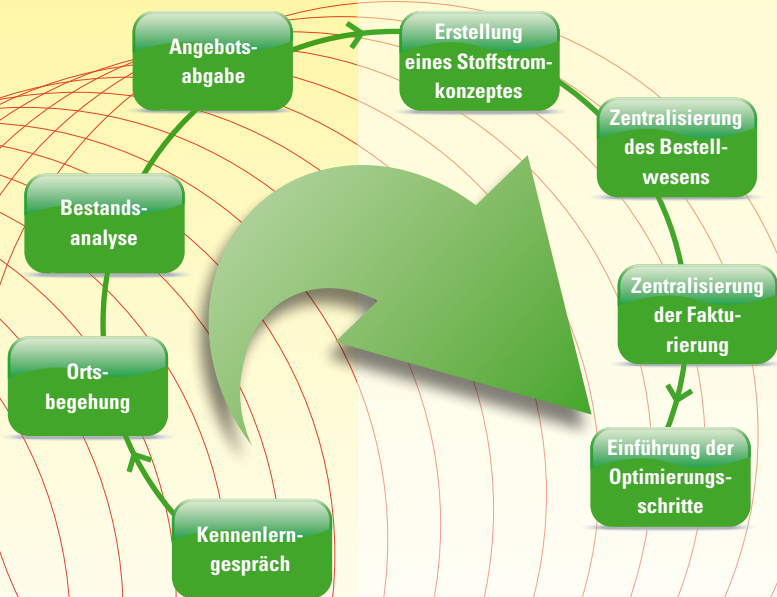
Angebotsabgabe

Erstellung eines Stoffstromkonzeptes

Zentralisierung des Bestellwesens

Zentralisierung der Fakturierung

Einführung der Optimierungsschritte

Kennenlerngespräch

Ortsbegehung

Bestandsanalyse